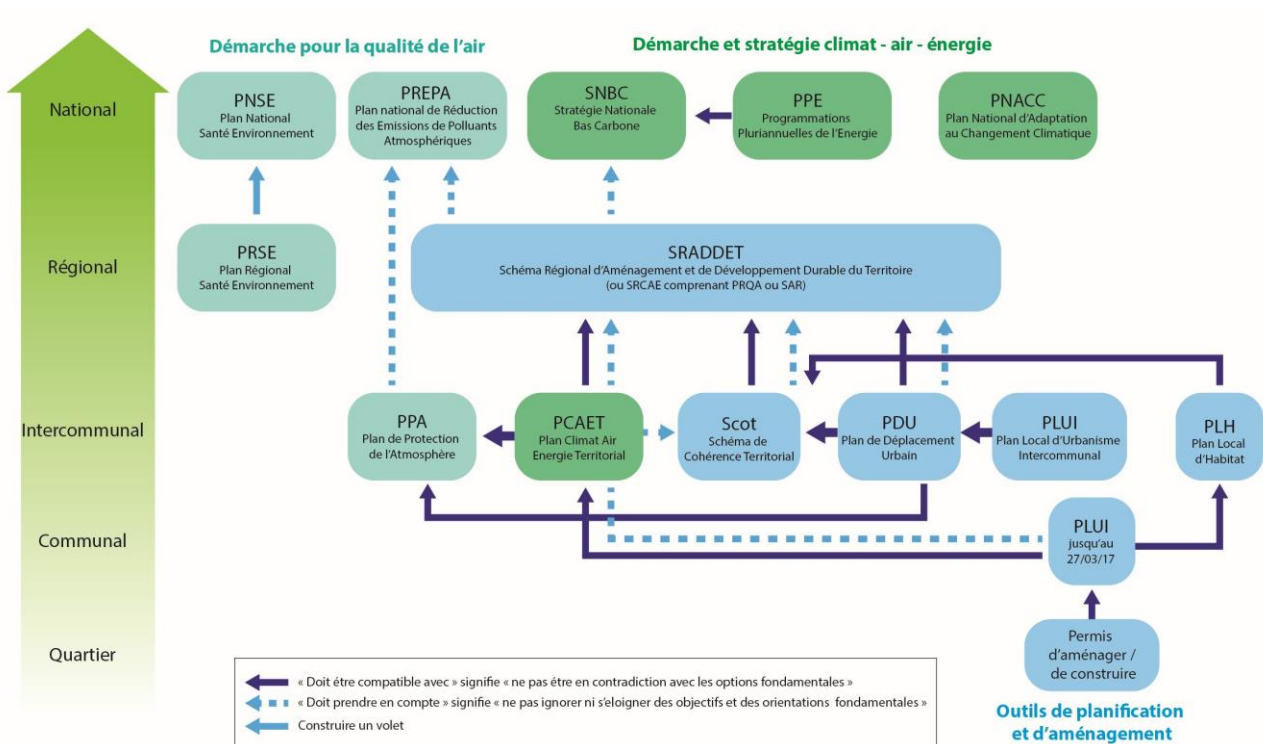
National

Régional

Intercommunal

Communal

Quartier

Démarche pour la qualité de l'air

Démarche et stratégie climat - air - énergie

PNSE
Plan National
Santé Environnement

PREPA
Plan national de Réduction des Emissions de Polluants Atmosphériques

SNBC
Stratégie Nationale Bas Carbone

PPE
Programmations Pluriannuelles de l'Energie

PNACC
Plan National d'Adaptation au Changement Climatique

PRSE
Plan Régional
Santé Environnement

SRADDET
Schéma Régional d'Aménagement et de Développement Durable du Territoire
(ou SRCAE comprenant PRQA ou SAR)

PPA
Plan de Protection de l'Atmosphère

PCAET
Plan Climat Air Energie Territorial

Scot
Schéma de Cohérence Territorial

PDU
Plan de Déplacement Urbain

PLUI
Plan Local d'Urbanisme Intercommunal

PLH
Plan Local d'Habitat

PLUI
jusqu'au 27/03/17

Permis d'aménager / de construire

Outils de planification et d'aménagement

« Doit être compatible avec » signifie « ne pas être en contradiction avec les options fondamentales »
« Doit prendre en compte » signifie « ne pas ignorer ni s'éloigner des objectifs et des orientations fondamentales »
Construire un volet